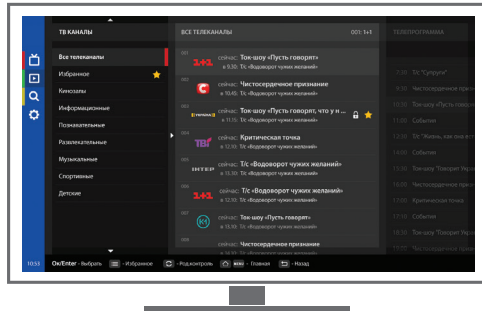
ТВ КАНАЛЫ

Все телеканалы
Избранное
Кинозалы
Информационные
Познавательные
Развлекательные
Музыкальные
Спортивные
Детские

ВСЕ ТЕЛЕКАНАЛЫ 001: 1+1

001 1+1 сейчас: Ток-шоу «Пусть говорят»
в 9:30: Т/с «Водоворот чужих желаний»

002 Чистосердечное признание
в 10:45: Т/с «Водоворот чужих желаний»

003 сейчас: Ток-шоу «Пусть говорят, что у н...
в 11:30: Т/с «Водоворот чужих желаний»

004 ТВі Критическая точка
в 12:30: Т/с «Водоворот чужих желаний»

005 ІНТЕР сейчас: Т/с «Водоворот чужих желаний»
в 13:30: Т/с «Водоворот чужих желаний»

006 1+1 сейчас: Т/с «Водоворот чужих желаний»
в 13:30: Т/с «Водоворот чужих желаний»

007 К1 сейчас: Ток-шоу «Пусть говорят»
в 13:30: Т/с «Водоворот чужих желаний»

008 Чистосердечное признание
в 13:30: Т/с «Водоворот чужих желаний»

ТЕЛЕПРОГРАММА
Т/с "Супруги"
Чистосердечное признание
Т/с "Пусть говорят"
События
Т/с "Жизнь, как она есть"
События
Т/с "Водоворот чужих желаний"
Т/с "Водоворот чужих желаний"
Критическая точка
События
Т/с "Водоворот чужих желаний"
Т/с "Водоворот чужих желаний"

10:53 Ok/Enter - Выбрать - Избранное - Родконтроль MENU - Главная - Назад